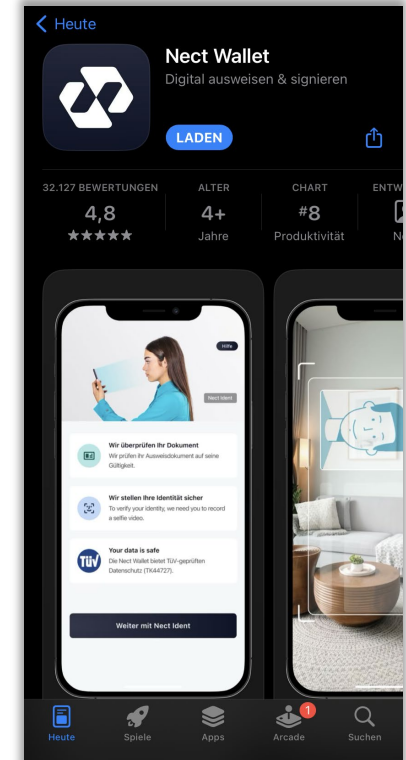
Heute

Nect Wallet
Digital ausweisen & signieren

LADEN

32.127 BEWERTUNGEN
4,8
★★★★★

ALTER
4+
Jahre

CHART
#8
Produktivität

ENTW
Ne

Hilfe

Nect Ident

Wir überprüfen Ihr Dokument
Wir prüfen Ihr Ausweisdokument auf seine Gültigkeit.

Wir stellen Ihre Identität sicher
To verify your identity, we need you to record a selfie video.

TÜV
Your data is safe
Die Nect Wallet bietet TÜV-geprüften Datenschutz (TK44727).

Weiter mit Nect Ident

Heute
Spiele
Apps
1
Arcade
Suchen